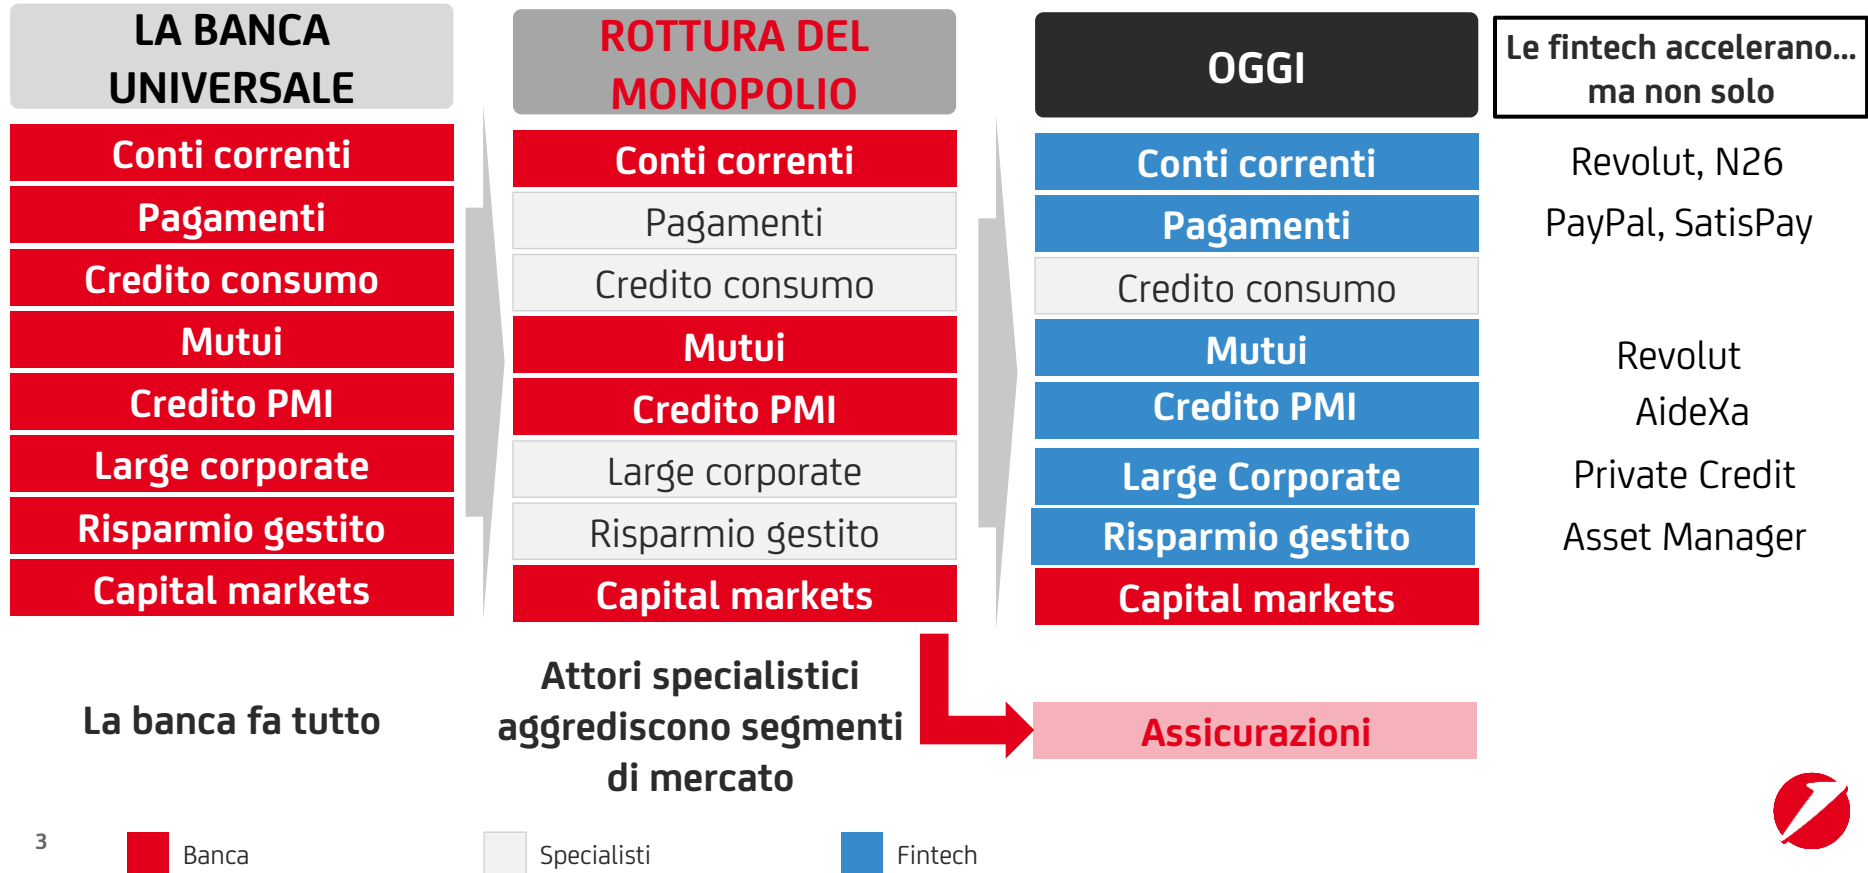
LA BANCA UNIVERSALE

Conti correnti
Pagamenti
Credito consumo
Mutui
Credito PMI
Large corporate
Risparmio gestito
Capital markets

La banca fa tutto

ROTTURA DEL MONOPOLIO

Conti correnti
Pagamenti
Credito consumo
Mutui
Credito PMI
Large corporate
Risparmio gestito
Capital markets

Attori specialistici aggrediscono segmenti di mercato

OGGI

Conti correnti
Pagamenti
Credito consumo
Mutui
Credito PMI
Large Corporate
Risparmio gestito
Capital markets

Assicurazioni

Le fintech accelerano… ma non solo

Revolut, N26
PayPal, SatisPay
Revolut
AideXa
Private Credit
Asset Manager

3

Banca
Specialisti
Fintech